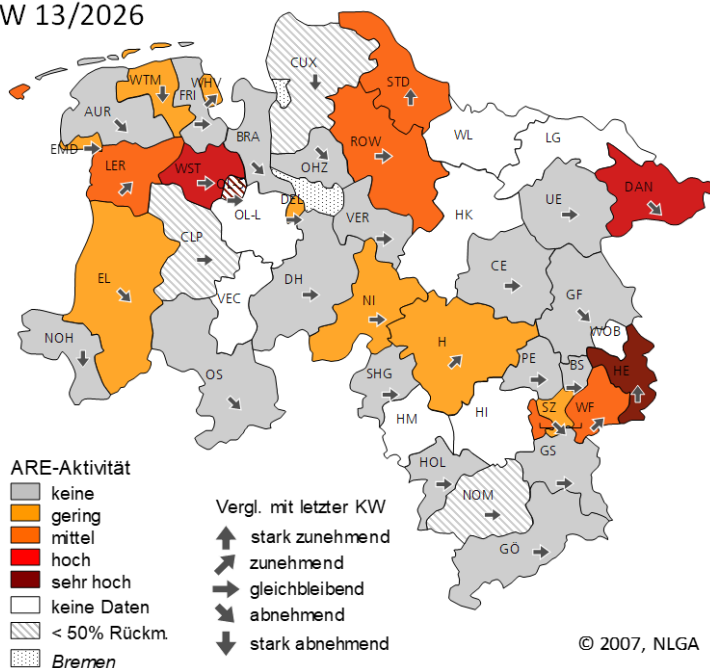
W 13/2026

CUX
WTM
WHV
STD
FRI
AUR
BRA
WL
LG
EMD
ROW
OHZ
LER
WST
OL
DAN
DEL
OL-L
VER
HK
UE
CLP
CE
EL
DH
NI
GF
VEC
NOH
WOB
H
PE
HE
OS
SHG
BS
HM
SZ
WF
HI
GS
HOL
NOM
GÖ

ARE-Aktivität
keine
gering
mittel
hoch
sehr hoch
keine Daten
< 50% Rückm.
Bremen

Vergl. mit letzter KW
stark zunehmend
zunehmend
gleichbleibend
abnehmend
stark abnehmend

© 2007, NLGA